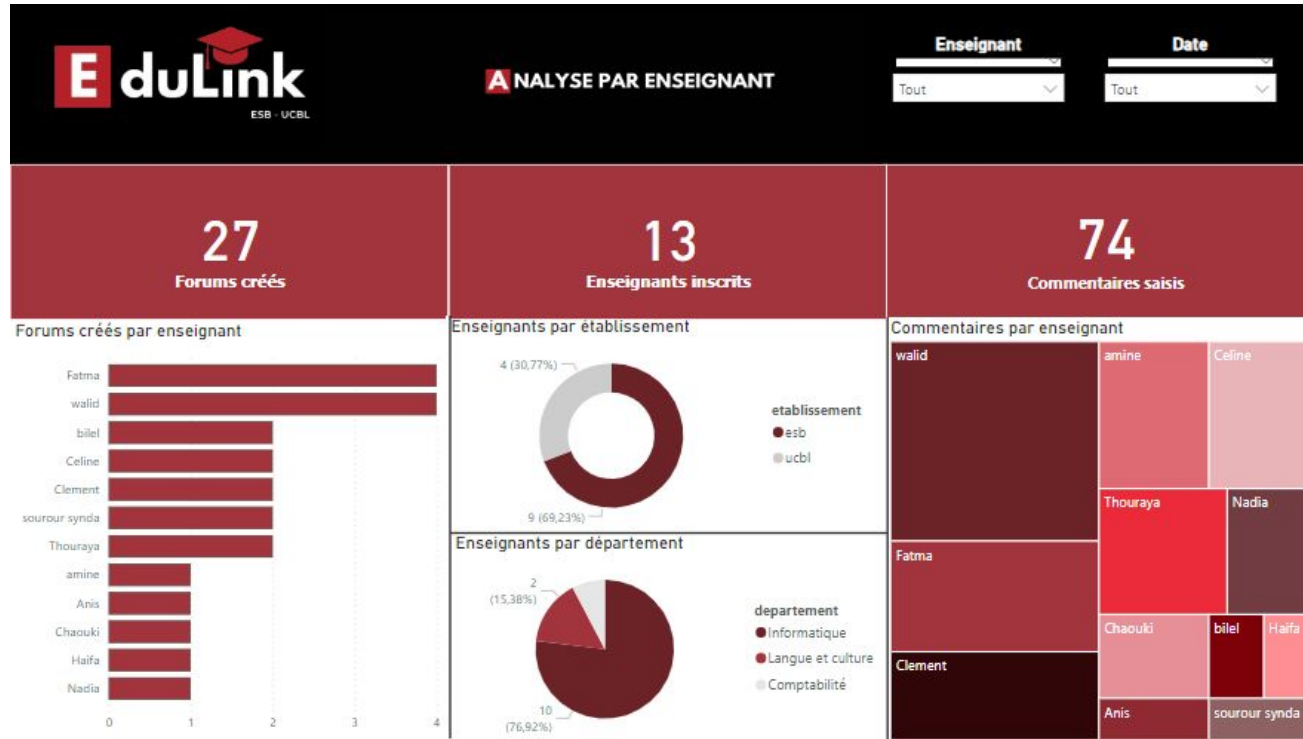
EduLink
ESB - UCBL

ANALYSE PAR ENSEIGNANT

Enseignant
Tout

Date
Tout

27
Forums créés

13
Enseignants inscrits

74
Commentaires saisis

Forums créés par enseignant

Fatma
walid
bilel
Celine
Clement
sourour synda
Thouraya
amine
Anis
Chaouki
Haifa
Nadia

0 1 2 3 4

Enseignants par établissement

4 (30,77%)
9 (69,23%)

etablissement
esb
ucbl

Enseignants par département

2 (15,38%)
10 (76,92%)

departement
Informatique
Langue et culture
Comptabilité

Commentaires par enseignant

walid
amine
Celine
Thouraya
Nadia
Fatma
Chaouki
bilel
Haifa
Clement
Anis
sourour synda